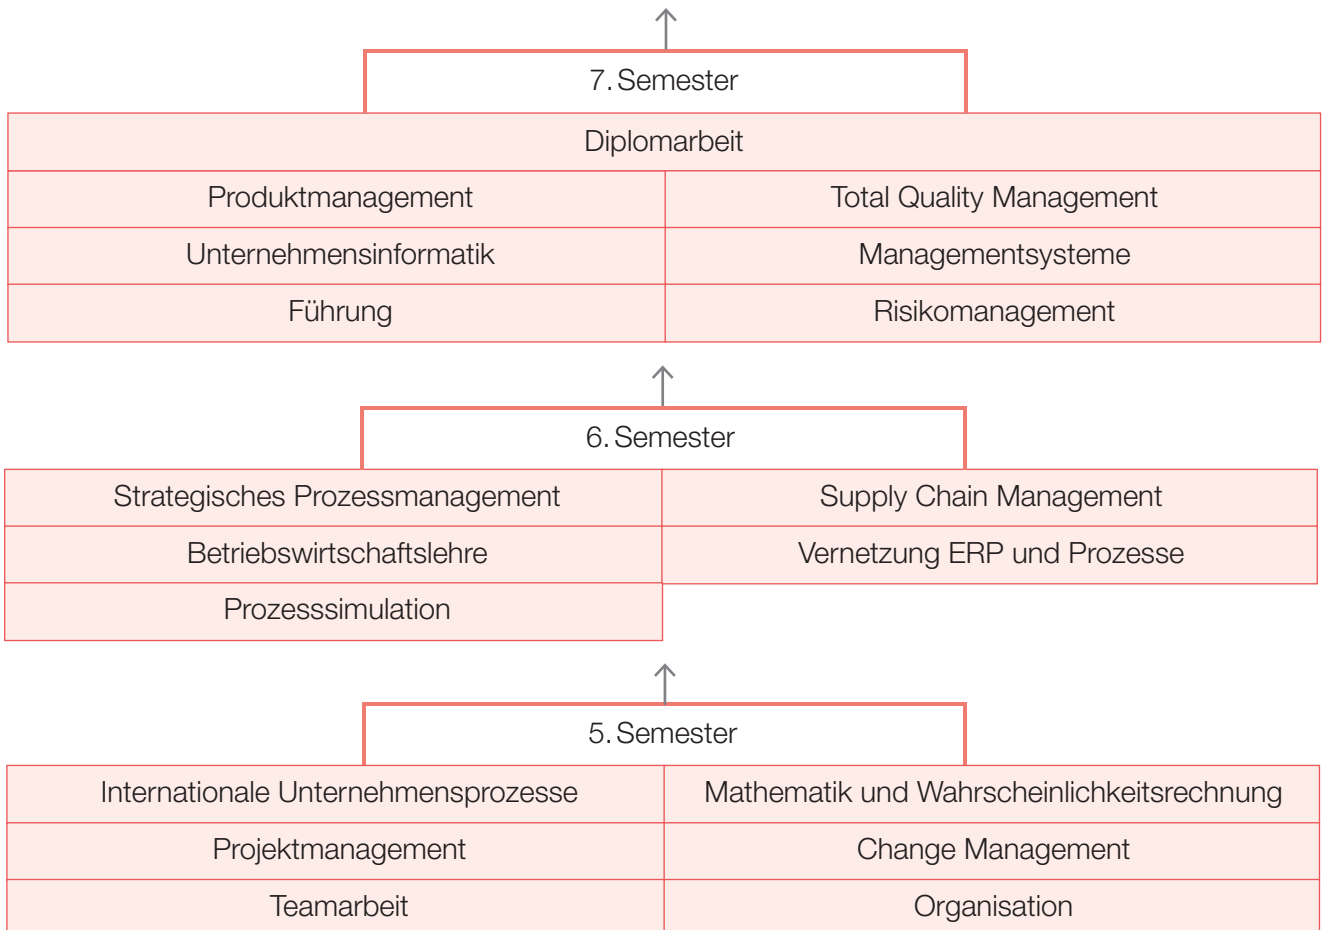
7. Semester

| Diplomarbeit | |
|---|---|
| Produktmanagement | Total Quality Management |
| Unternehmensinformatik | Managementsysteme |
| Führung | Risikomanagement |

6. Semester

| Strategisches Prozessmanagement | Supply Chain Management |
|---|---|
| Betriebswirtschaftslehre | Vernetzung ERP und Prozesse |
| Prozesssimulation | |

5. Semester

| Internationale Unternehmensprozesse | Mathematik und Wahrscheinlichkeitsrechnung |
|---|---|
| Projektmanagement | Change Management |
| Teamarbeit | Organisation |